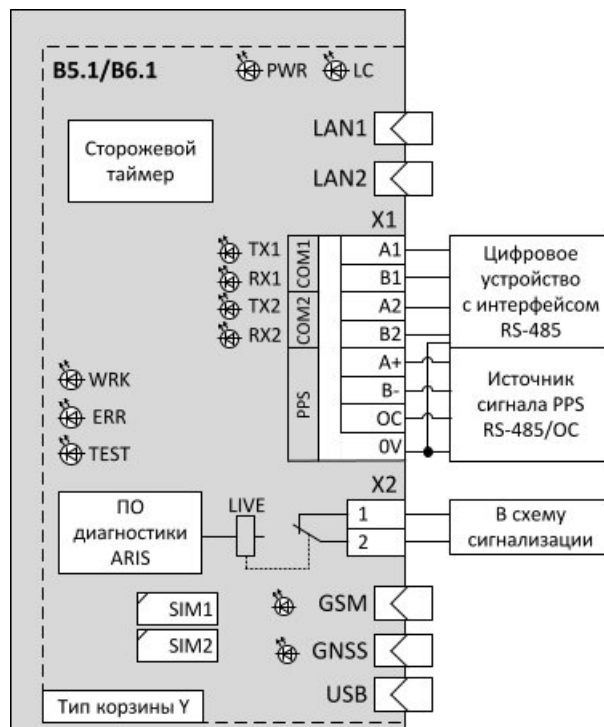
B5.1/B6.1

PWR LC

Сторожевой таймер

LAN1

LAN2

X1

TX1
RX1
TX2
RX2

COM1
COM2

A1
B1
A2
B2

Цифровое устройство с интерфейсом RS-485

WRK
ERR
TEST

PPS

A+
B-
OC
0V

Источник сигнала PPS RS-485/OC

X2

ПО диагностики ARIS

LIVE

1
2

В схему сигнализации

SIM1
SIM2

GSM
GNSS
USB

Тип корзины Y